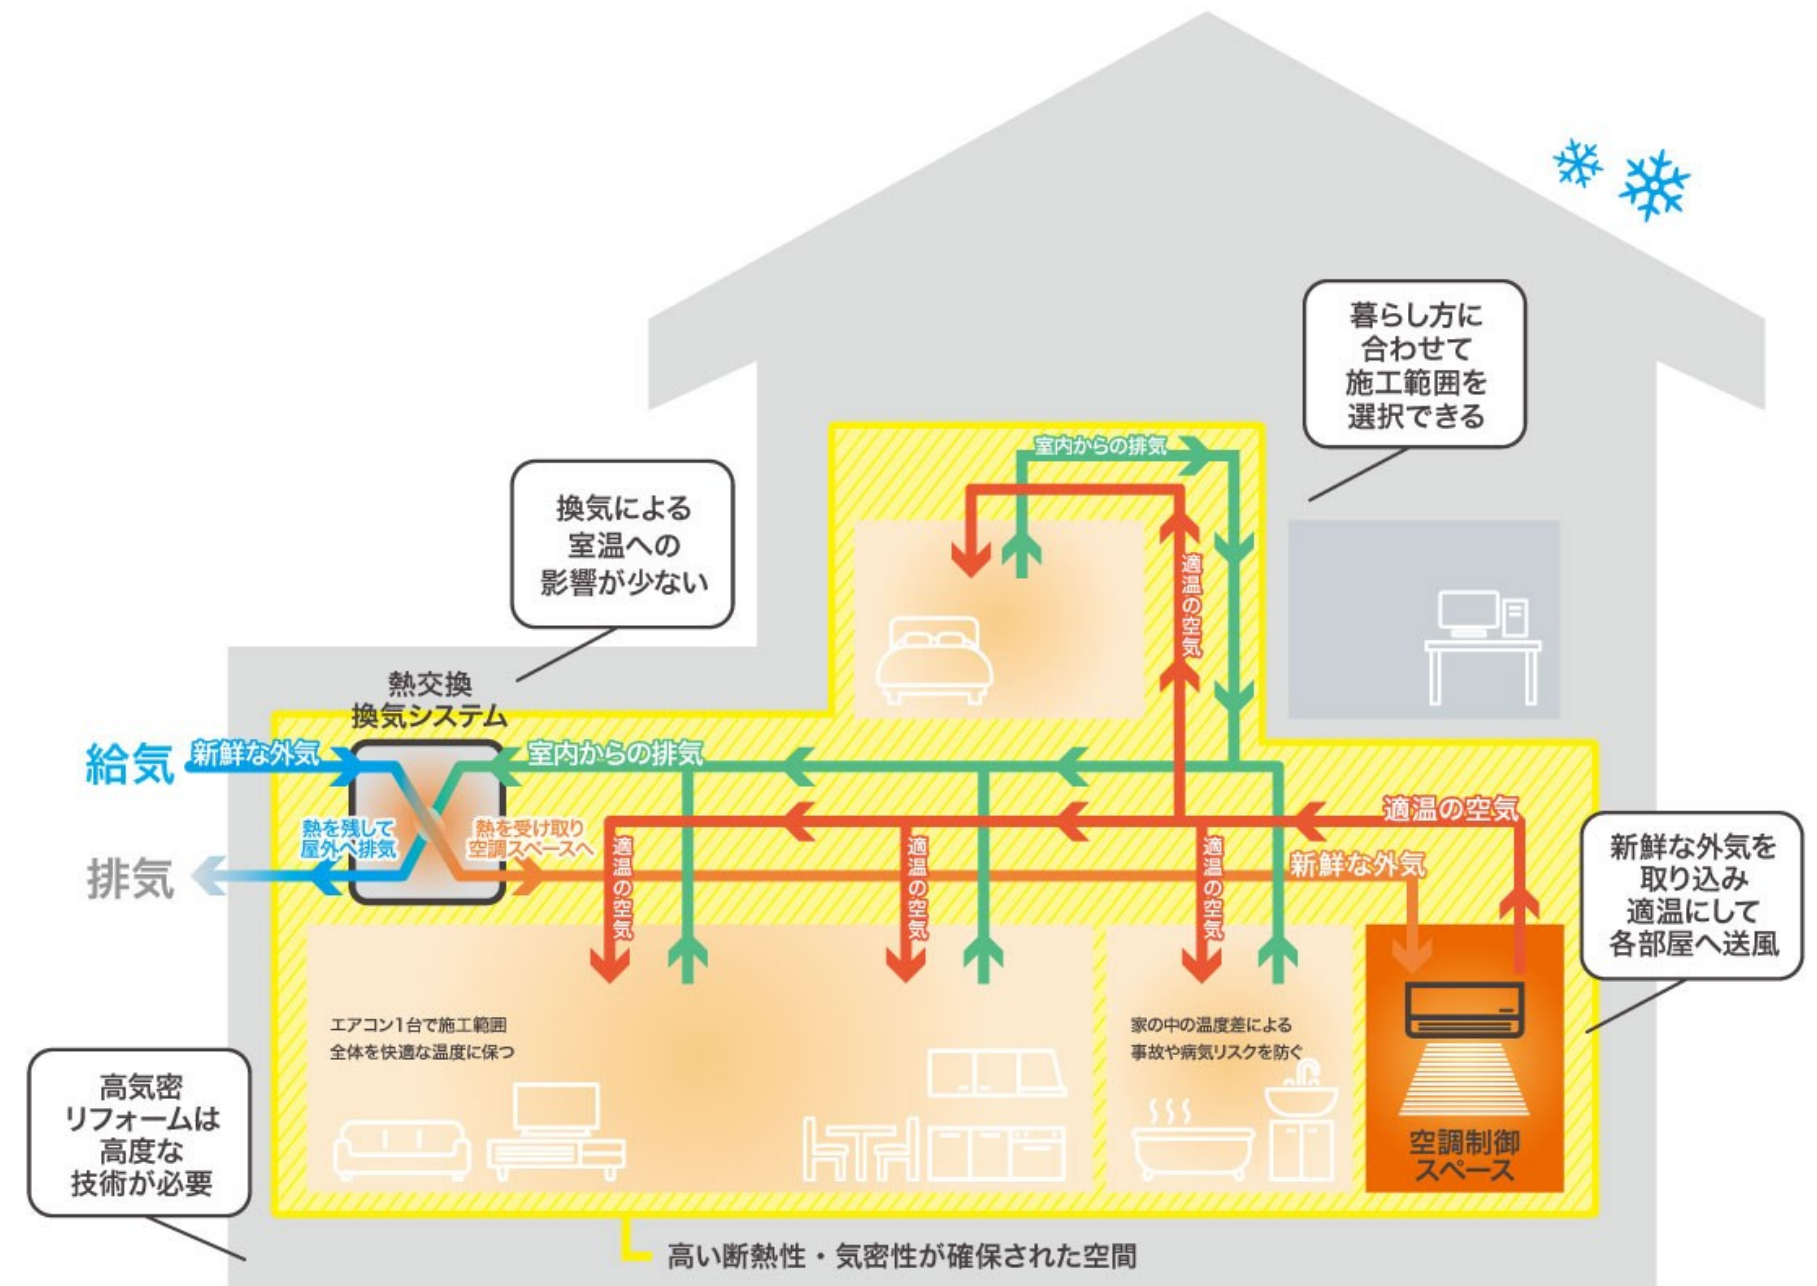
暮らし方に合わせて施工範囲を選択できる

換気による室温への影響が少ない

室内からの排気

適温の空気

熱交換換気システム

給気

新鮮な外気

室内からの排気

熱を残して屋外へ排気

熱を受け取り空調スペースへ

排気

適温の空気

適温の空気

適温の空気

適温の空気

新鮮な外気

新鮮な外気を取り込み適温にして各部屋へ送風

エアコン1台で施工範囲全体を快適な温度に保つ

家の中の温度差による事故や病気リスクを防ぐ

空調制御スペース

高気密リフォームは高度な技術が必要

高い断熱性・気密性が確保された空間